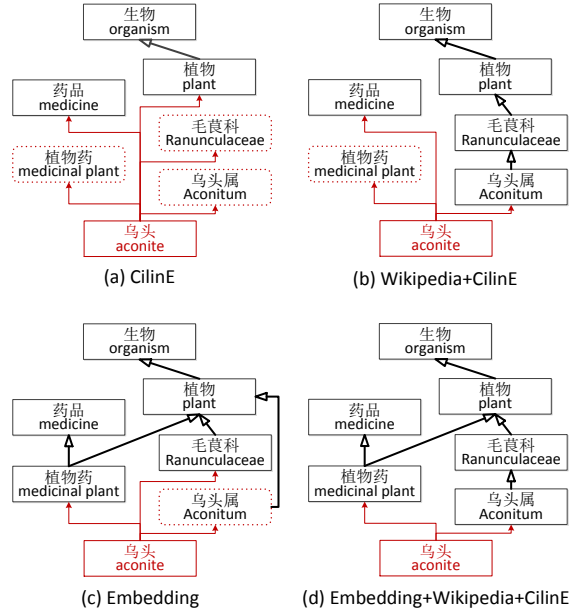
生物
organism

植物
plant

药品
medicine

毛茛科
Ranunculaceae

植物药
medicinal plant

乌头属
Aconitum

乌头
aconite

(a) CilinE

生物
organism

植物
plant

药品
medicine

毛茛科
Ranunculaceae

植物药
medicinal plant

乌头属
Aconitum

乌头
aconite

(b) Wikipedia+CilinE

生物
organism

植物
plant

药品
medicine

毛茛科
Ranunculaceae

植物药
medicinal plant

乌头属
Aconitum

乌头
aconite

(c) Embedding

生物
organism

植物
plant

药品
medicine

毛茛科
Ranunculaceae

植物药
medicinal plant

乌头属
Aconitum

乌头
aconite

(d) Embedding+Wikipedia+CilinE